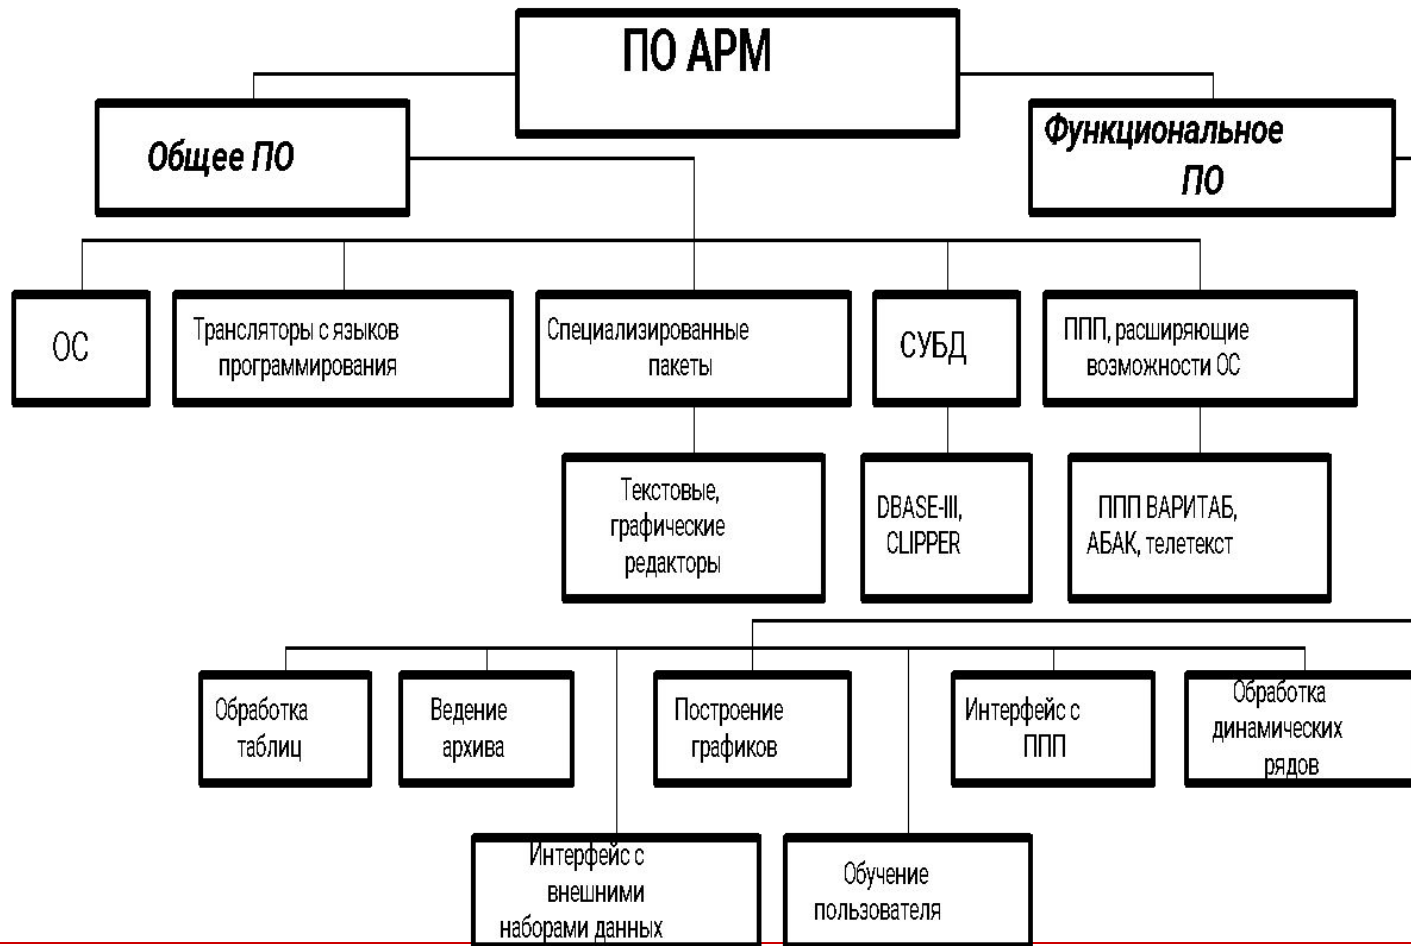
ПО АРМ

Общее ПО

Функциональное ПО

ОС

Трансляторы с языков программирования

Специализированные пакеты

СУБД

ППП, расширяющие возможности ОС

Текстовые, графические редакторы

DBASE-III, CLIPPER

ППП ВАРИТАБ, АБАК, телетекст

Обработка таблиц

Ведение архива

Построение графиков

Интерфейс с ППП

Обработка динамических рядов

Интерфейс с внешними наборами данных

Обучение пользователя